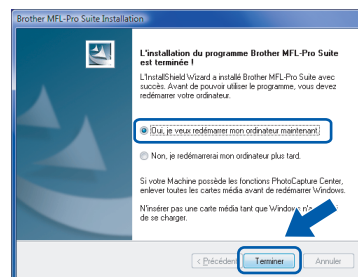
Brother MFL-Pro Suite Installation

L'installation du programme Brother MFL-Pro Suite est terminée !

L'InstallShield Wizard a installé Brother MFL-Pro Suite avec succès. Avant de pouvoir utiliser le programme, vous devez redémarrer votre ordinateur.

Oui, je veux redémarrer mon ordinateur maintenant.

Non, je redémarrerai mon ordinateur plus tard.

Si votre Machine possède les fonctions PhotoCapture Center, enlever toutes les cartes média avant de redémarrer Windows.

N'insérer pas une carte média tant que Windows n'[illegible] de se charger.

< Précédent Terminer Annuler